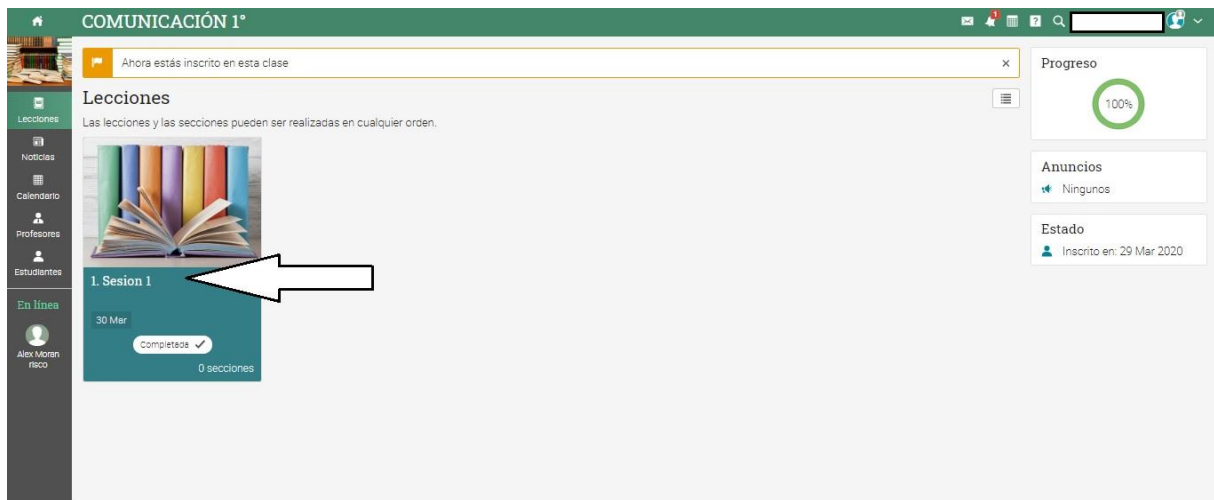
COMUNICACIÓN 1°

1

Lecciones
Noticias
Calendario
Profesores
Estudiantes

En línea

Alex Moran risco

Ahora estás inscrito en esta clase

×

Lecciones

Las lecciones y las secciones pueden ser realizadas en cualquier orden.

1. Sesion 1

30 Mar

Completada ✓

0 secciones

Progreso

100%

Anuncios

Ningunos

Estado

Inscrito en: 29 Mar 2020